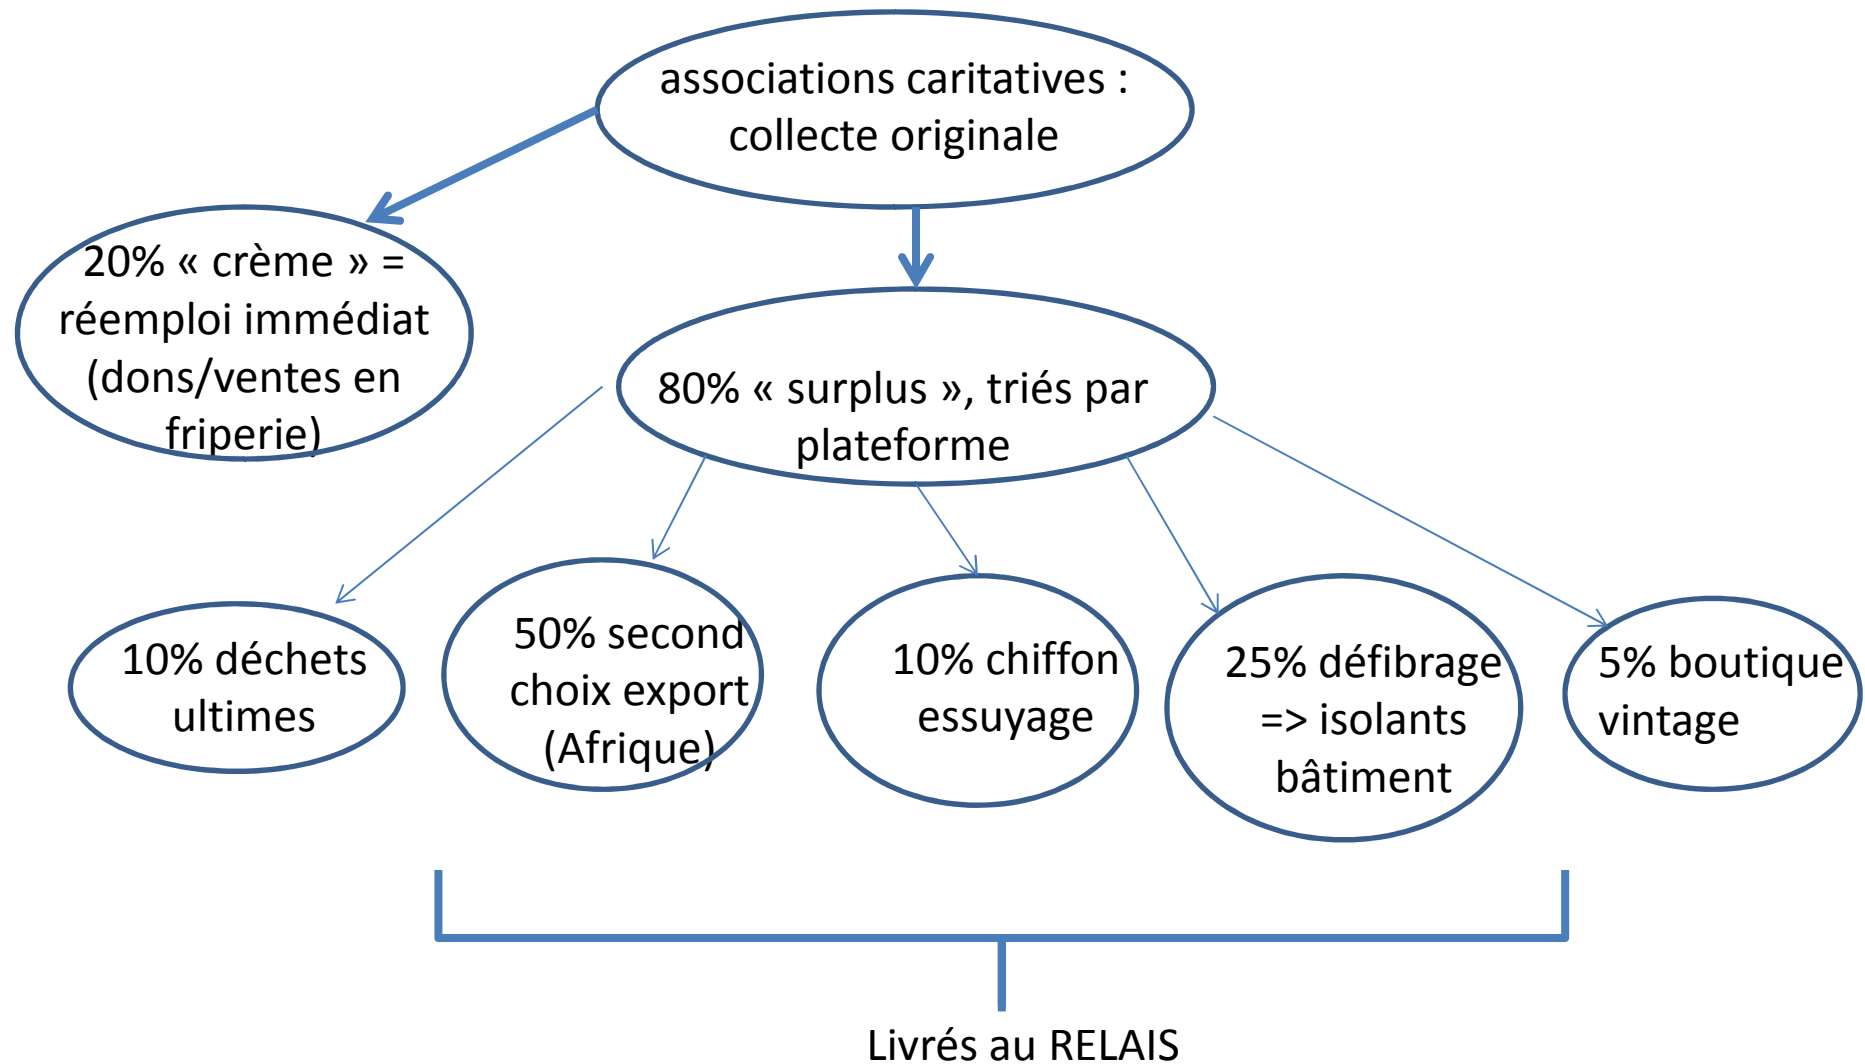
associations caritatives : collecte originale

20% « crème » = réemploi immédiat (dons/ventes en friperie)

80% « surplus », triés par plateforme

10% déchets ultimes

50% second choix export (Afrique)

10% chiffon essuyage

25% défibrage => isolants bâtiment

5% boutique vintage

Livrés au RELAIS